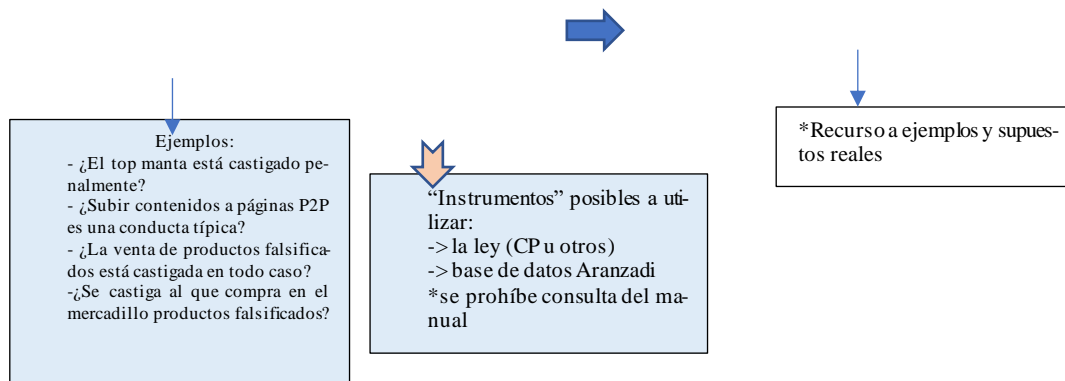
Ejemplos:
- ¿El top manta está castigado penalmente?
- ¿Subir contenidos a páginas P2P es una conducta típica?
- ¿La venta de productos falsificados está castigada en todo caso?
-¿Se castiga al que compra en el mercadillo productos falsificados?

“Instrumentos” posibles a utilizar:
-> la ley (CP u otros)
-> base de datos Aranzadi
*se prohíbe consulta del manual

*Recurso a ejemplos y supuestos reales